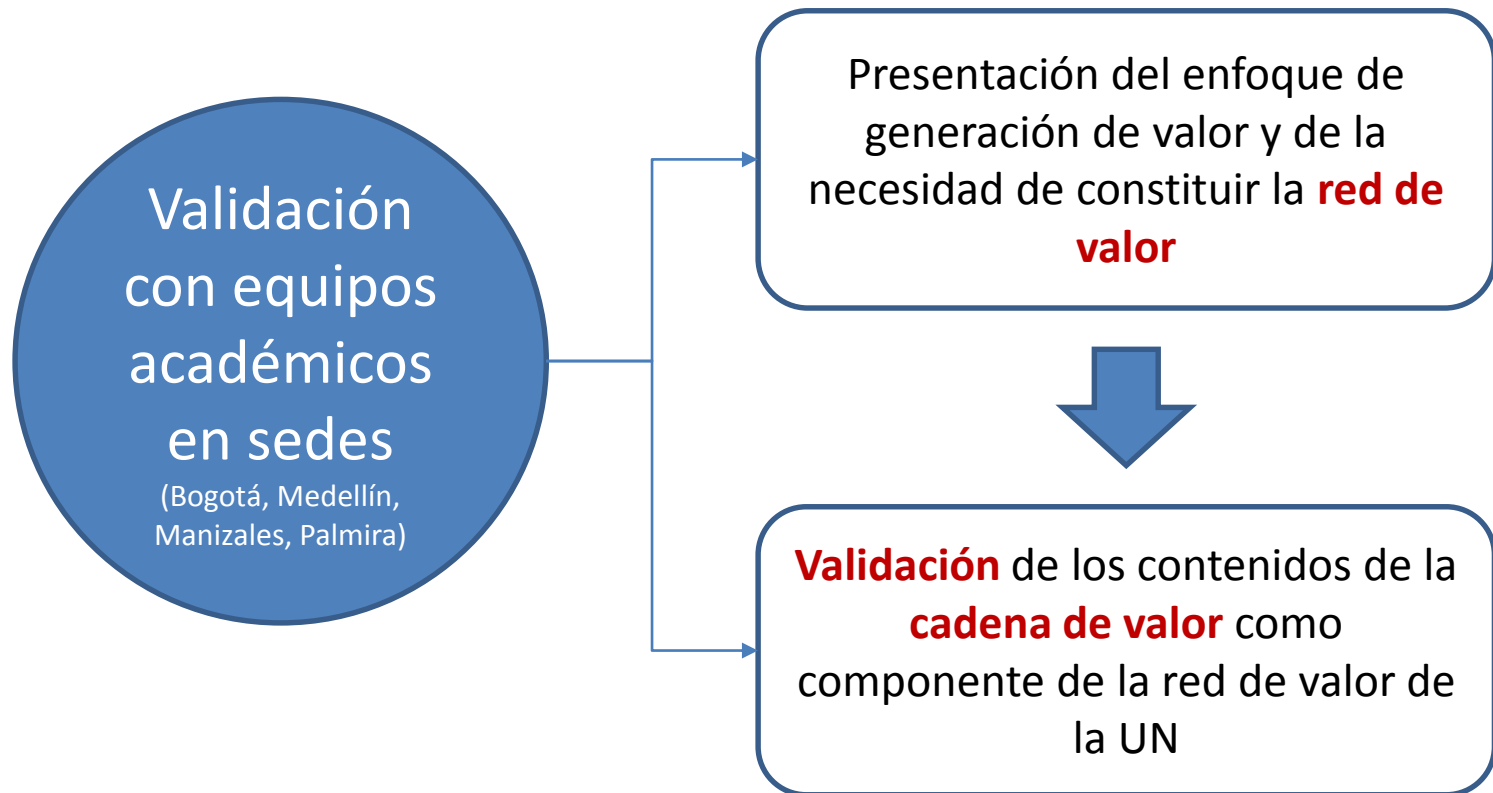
Validación con equipos académicos en sedes
(Bogotá, Medellín, Manizales, Palmira)

Presentación del enfoque de generación de valor y de la necesidad de constituir la red de valor

Validación de los contenidos de la cadena de valor como componente de la red de valor de la UN